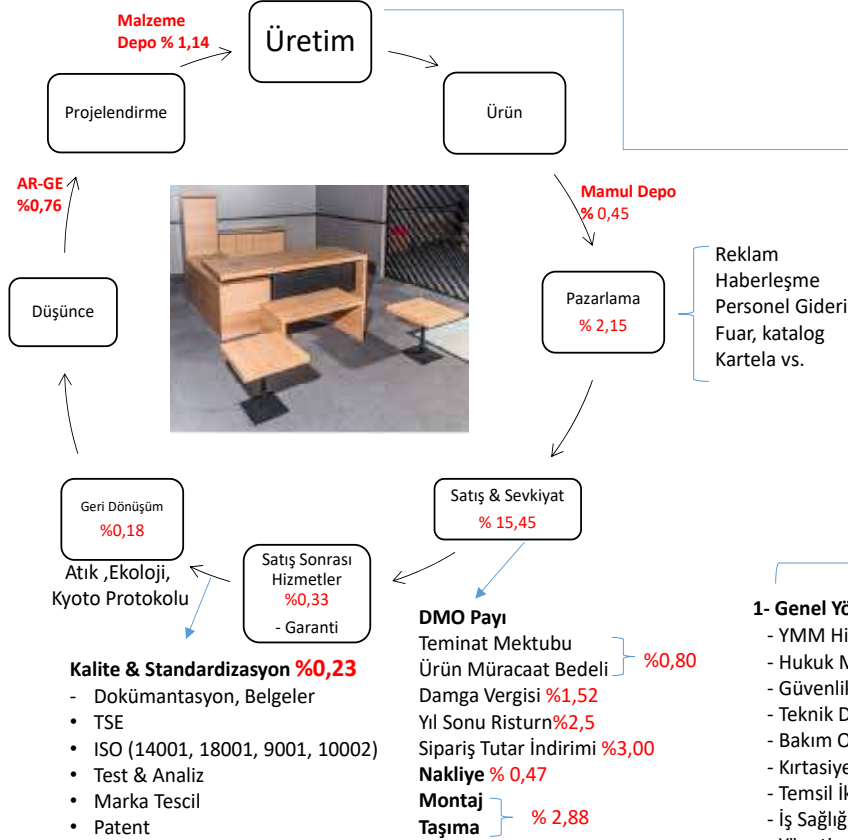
Malzeme Depo % 1,14

Üretim

Ürün

Projelendirme

AR-GE %0,76

Mamul Depo % 0,45

Düşünce

Pazarlama % 2,15

Reklam
Haberleşme
Personel Gideri
Fuar, katalog
Kartela vs.

Geri Dönüşüm %0,18

Satış & Sevkiyat % 15,45

Satış Sonrası Hizmetler %0,33
- Garanti

Atık ,Ekoloji, Kyoto Protokolu

DMO Payı
Teminat Mektubu
Ürün Müracaat Bedeli %0,80
Damga Vergisi %1,52
Yıl Sonu Risturn%2,5
Sipariş Tutar İndirimi %3,00
Nakliye % 0,47
Montaj
Taşıma % 2,88

Kalite & Standardizasyon %0,23
- Dokümantasyon, Belgeler
• TSE
• ISO (14001, 18001, 9001, 10002)
• Test & Analiz
• Marka Tescil
• Patent

1- Genel Yö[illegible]
- YMM Hi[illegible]
- Hukuk M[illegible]
- Güvenli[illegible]
- Teknik D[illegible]
- Bakım O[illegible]
- Kırtasiye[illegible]
- Temsil İ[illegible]
- İş Sağlığ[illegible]